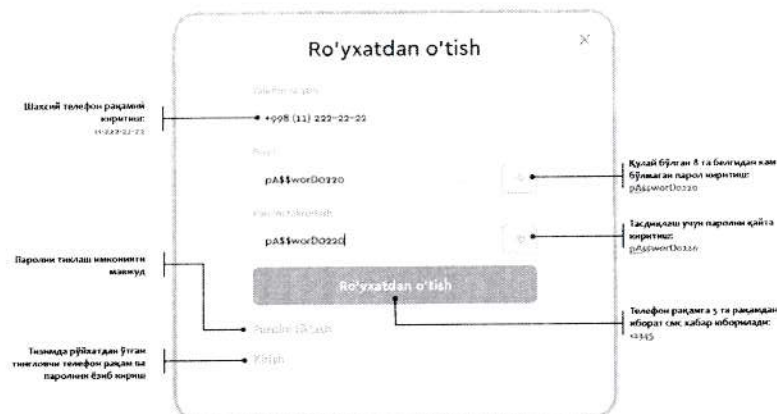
Ro'yxatdan o'tish

×

Шахсий телефон рақамни киритиш:
+99822-22-22

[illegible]

+998 (11) 222-22-22

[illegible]

pA$$worD0220

Қулай бўлган 8 та белгидан кам бўлмаган парол киритиш:
pA$$worD0220

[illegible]

pA$$worD0220

Тасдиқлаш учун паролни қайта киритиш:
pA$$worD0220

Паролни тиклаш имконияти мавжуд

Ro'yxatdan o'tish

Телефон рақамга 5 та рақамдан иборат смс хабар юборилади:
12345

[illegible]

Тизимда рўйхатдан ўтган тингловчи телефон рақам ва паролини ёзиб кириш

Kirish